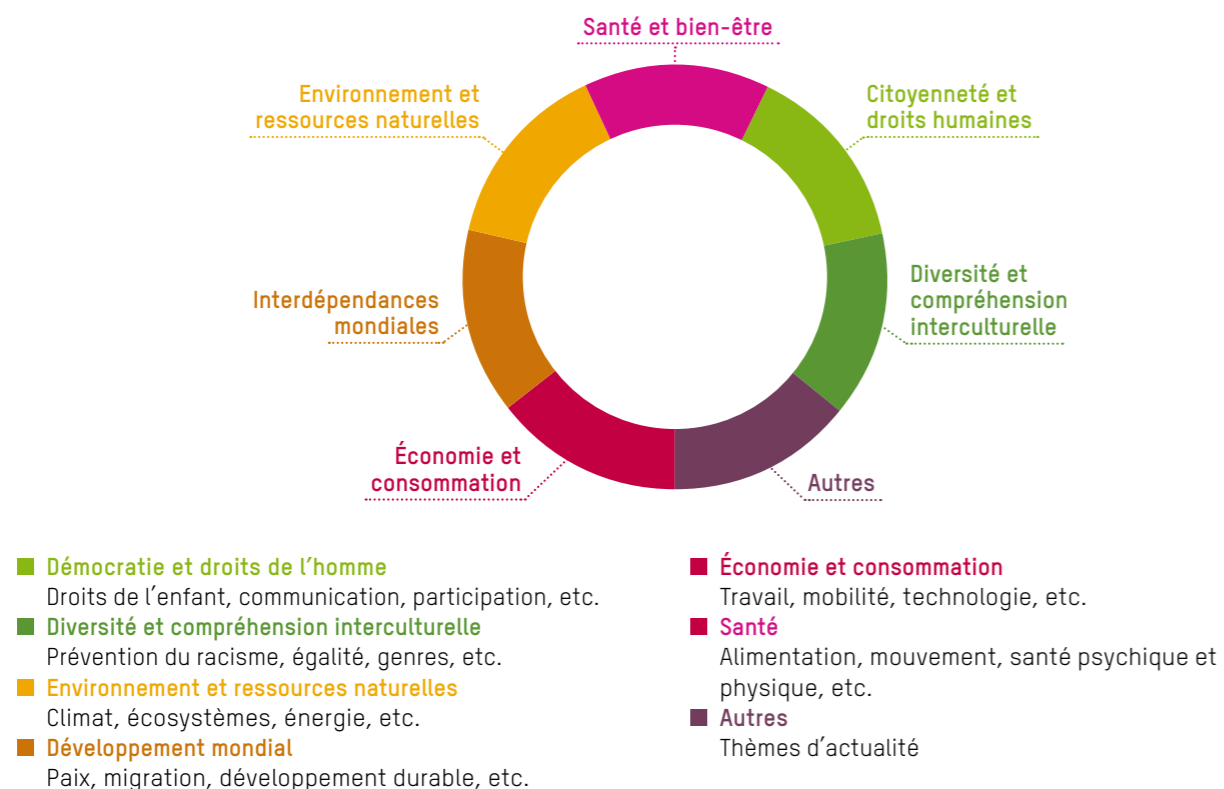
Santé et bien-être

Environnement et ressources naturelles

Citoyenneté et droits humaines

Interdépendances mondiales

Diversité et compréhension interculturelle

Économie et consommation

Autres

Démocratie et droits de l’homme
Droits de l’enfant, communication, participation, etc.

Diversité et compréhension interculturelle
Prévention du racisme, égalité, genres, etc.

Environnement et ressources naturelles
Climat, écosystèmes, énergie, etc.

Développement mondial
Paix, migration, développement durable, etc.

Économie et consommation
Travail, mobilité, technologie, etc.

Santé
Alimentation, mouvement, santé psychique et physique, etc.

Autres
Thèmes d’actualité